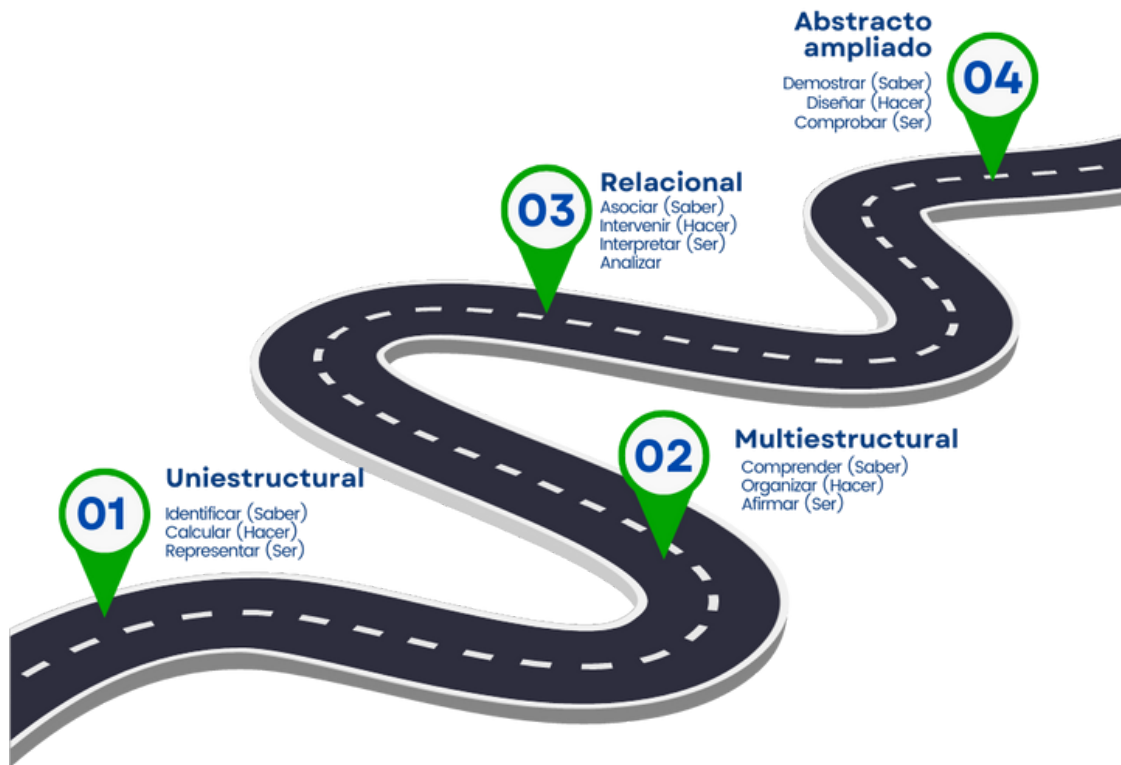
Abstracto ampliado
Demostrar (Saber)
Diseñar (Hacer)
Comprobar (Ser)

04

03

Relacional
Asociar (Saber)
Intervenir (Hacer)
Interpretar (Ser)
Analizar

02

Multiestructural
Comprender (Saber)
Organizar (Hacer)
Afirmar (Ser)

01

Uniestructural
Identificar (Saber)
Calcular (Hacer)
Representar (Ser)